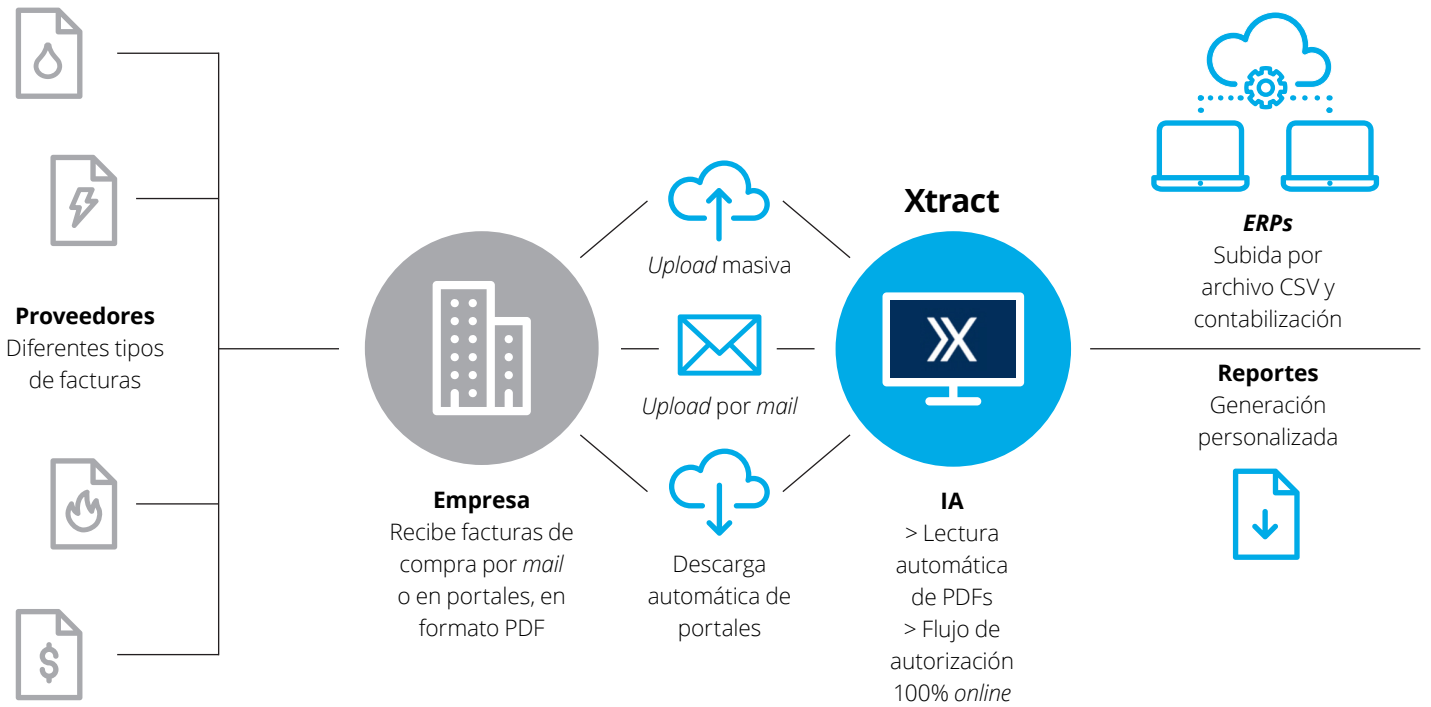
Proveedores
Diferentes tipos de facturas

Empresa
Recibe facturas de compra por *mail* o en portales, en formato PDF

*Upload* masiva

*Upload* por *mail*

Descarga automática de portales

Xtract

IA
> Lectura automática de PDFs
> Flujo de autorización 100% *online*

***ERPs***
Subida por archivo CSV y contabilización

Reportes
Generación personalizada